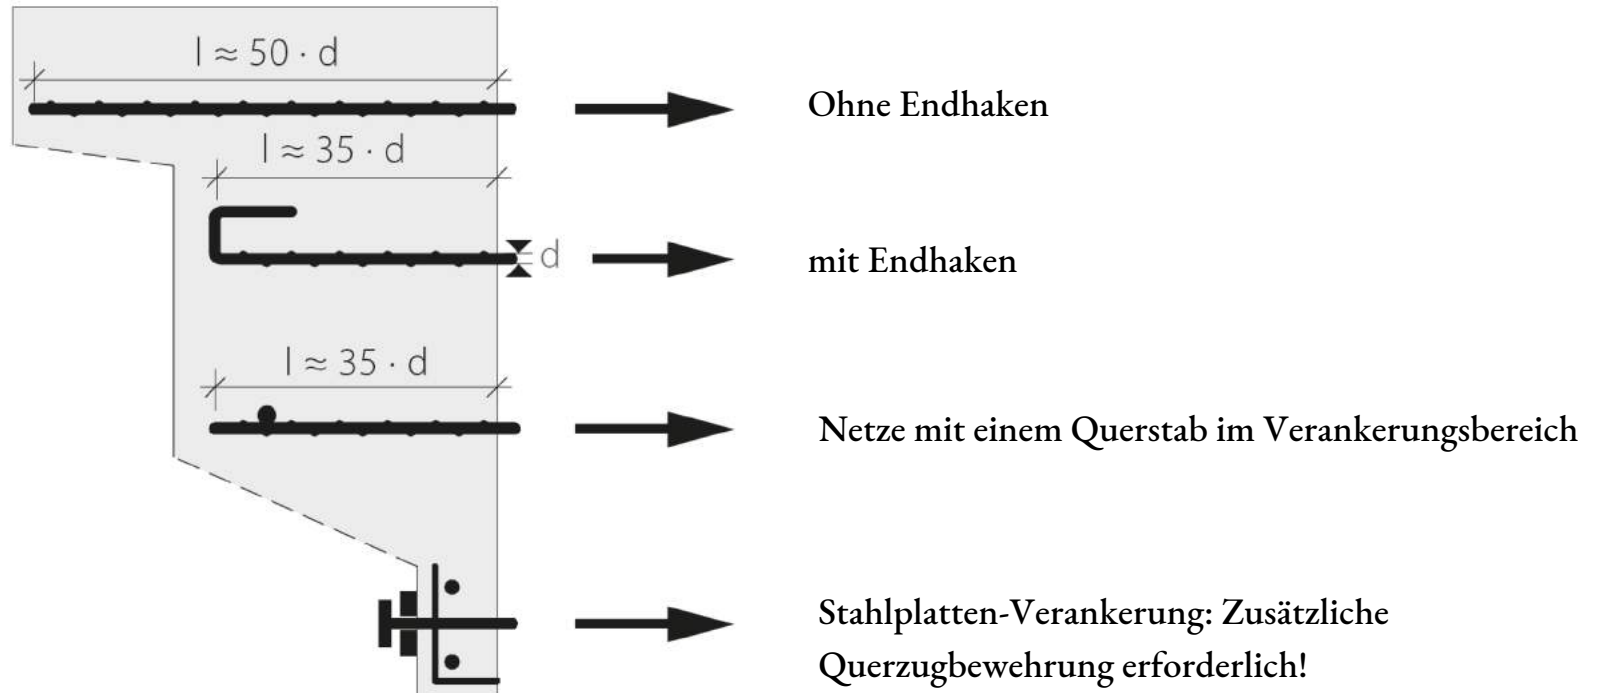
$l \approx 50 \cdot d$

Ohne Endhaken

$l \approx 35 \cdot d$

d

mit Endhaken

$l \approx 35 \cdot d$

Netze mit einem Querstab im Verankerungsbereich

Stahlplatten-Verankerung: Zusätzliche Querzugbewehrung erforderlich!